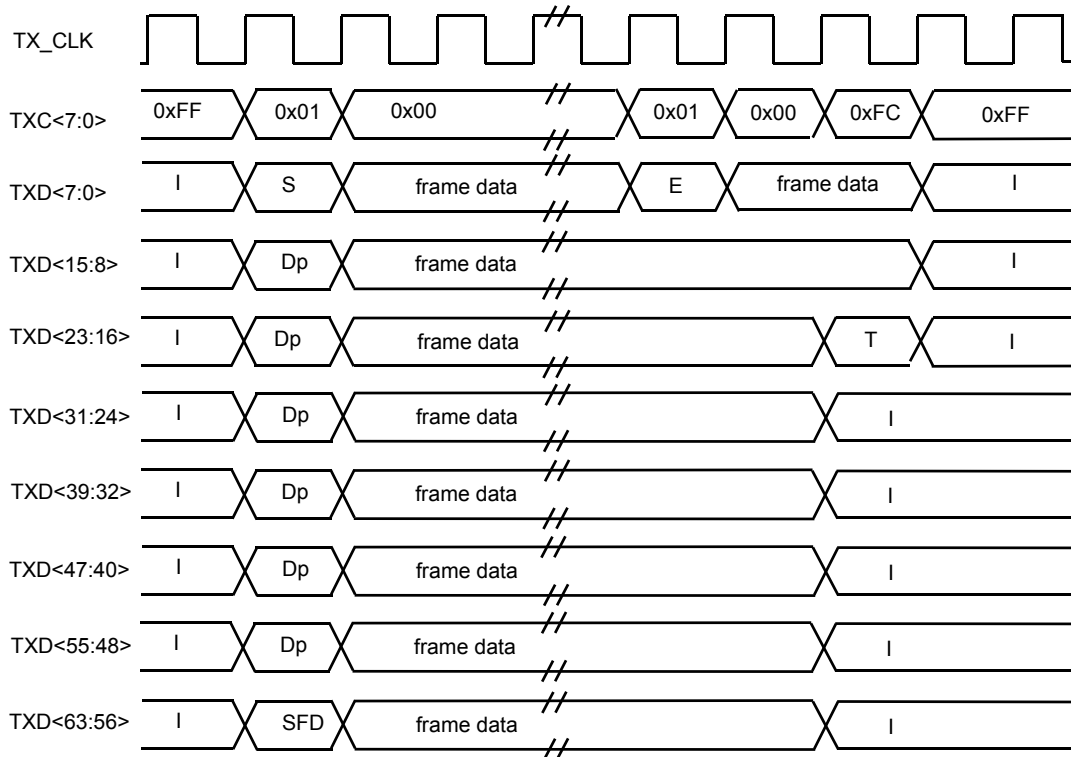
TX_CLK

TXC<7:0> 0xFF 0x01 0x00 0x01 0x00 0xFC 0xFF

TXD<7:0> I S frame data E frame data I

TXD<15:8> I Dp frame data I

TXD<23:16> I Dp frame data T I

TXD<31:24> I Dp frame data I

TXD<39:32> I Dp frame data I

TXD<47:40> I Dp frame data I

TXD<55:48> I Dp frame data I

TXD<63:56> I SFD frame data I